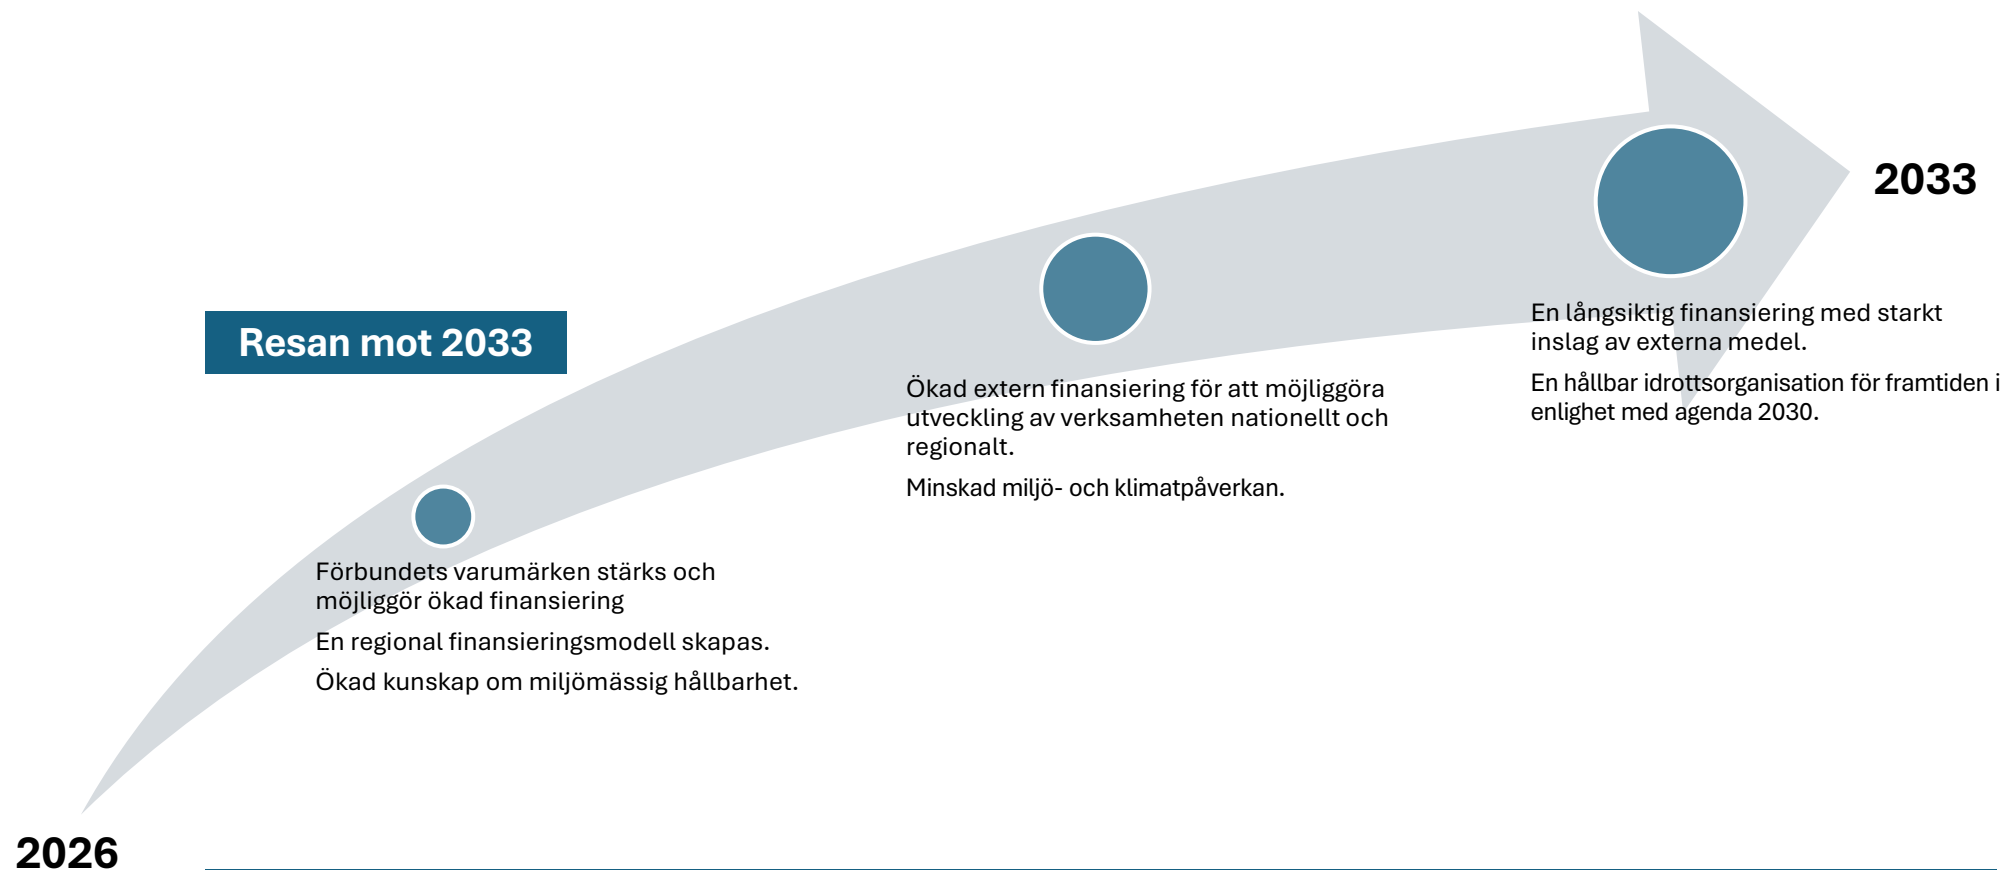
2033

Resan mot 2033

En långsiktig finansiering med starkt inslag av externa medel.

En hållbar idrottsorganisation för framtiden i enlighet med agenda 2030.

Ökad extern finansiering för att möjliggöra utveckling av verksamheten nationellt och regionalt.

Minskad miljö- och klimatpåverkan.

Förbundets varumärken stärks och möjliggör ökad finansiering

En regional finansieringsmodell skapas.

Ökad kunskap om miljömässig hållbarhet.

2026